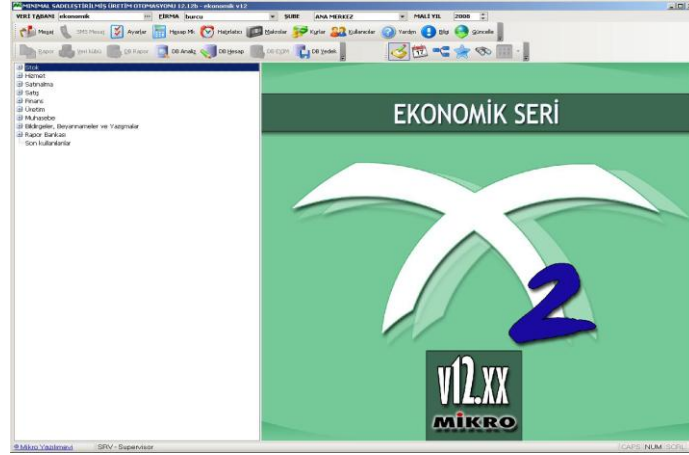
MİNİMAL SADELEŞTİRİLMİŞ ÜRETİM OTOMASYONU 12.12b - ekonomik v12

VERİ TABANI ekonomik FİRMA burcu ŞUBE ANA MERKEZ MALİ YIL 2008

Mesaj SMS Mesaj Ayarlar Hesap Mk. Hatırlatıcı Makrolar Kurlar Kullanıcılar Yardım Bilgi Güncelle

Rapor Yeni Sütün DB Rapor DB Analiz DB Hesap DB EXİM DB Yedek

Stok
Hizmet
Satınalma
Satış
Finans
Üretim
Muhasebe
Bildirgeler, Beyannameler ve Yazışmalar
Rapor Bankası
Son kullanılanlar

EKONOMİK SERİ

2

v12.xx

MİKRO

Mikro Yazılımevi SRV - Supervisor CAPS NUM SCRL